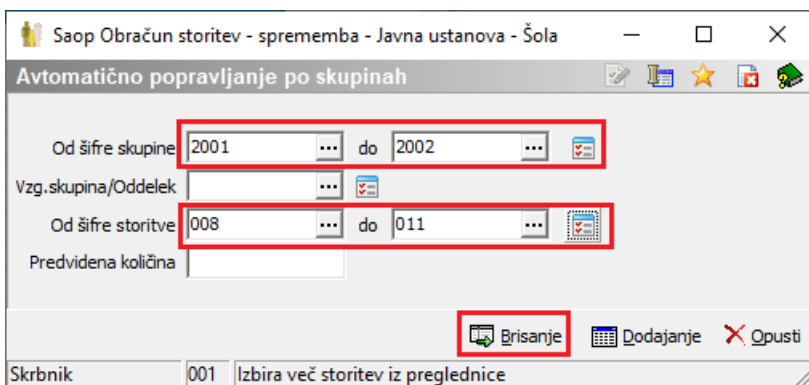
Saop Obračun storitev - sprememba - Javna ustanova - Šola

Avtomatično popravljanje po skupinah

Od šifre skupine 2001 ... do 2002 ...

Vzg.skupina/Oddelek ...

Od šifre storitve 008 ... do 011 ...

Predvidena količina

Brisanje Dodajanje Opusti

Skrbnik 001 Izbira več storitev iz preglednice